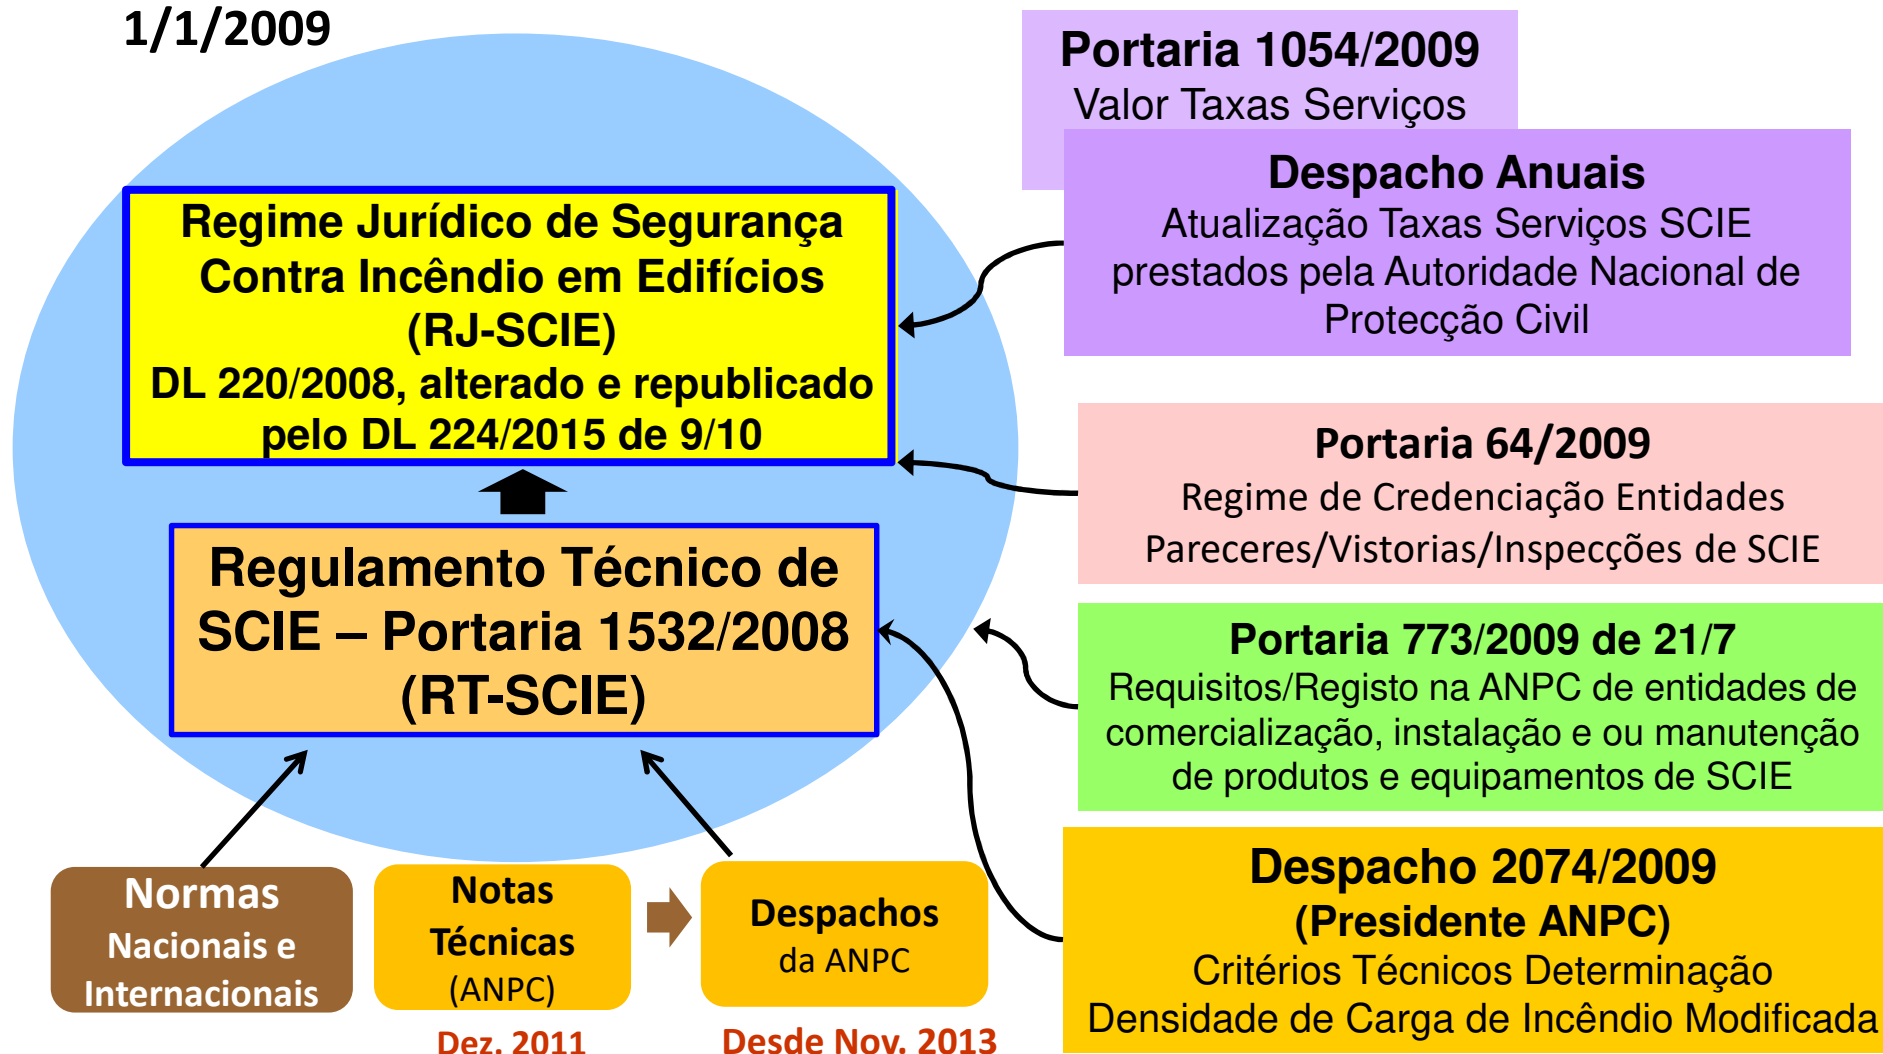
1/1/2009

Portaria 1054/2009
Valor Taxas Serviços

Despacho Anuais
Atualização Taxas Serviços SCIE prestados pela Autoridade Nacional de Protecção Civil

Regime Jurídico de Segurança Contra Incêndio em Edifícios (RJ-SCIE)
DL 220/2008, alterado e republicado pelo DL 224/2015 de 9/10

Portaria 64/2009
Regime de Credenciação Entidades Pareceres/Vistorias/Inspecções de SCIE

Regulamento Técnico de SCIE – Portaria 1532/2008 (RT-SCIE)

Portaria 773/2009 de 21/7
Requisitos/Registo na ANPC de entidades de comercialização, instalação e ou manutenção de produtos e equipamentos de SCIE

Normas Nacionais e Internacionais

Notas Técnicas (ANPC)
Dez. 2011

Despachos da ANPC
Desde Nov. 2013

Despacho 2074/2009
(Presidente ANPC)
Critérios Técnicos Determinação Densidade de Carga de Incêndio Modificada